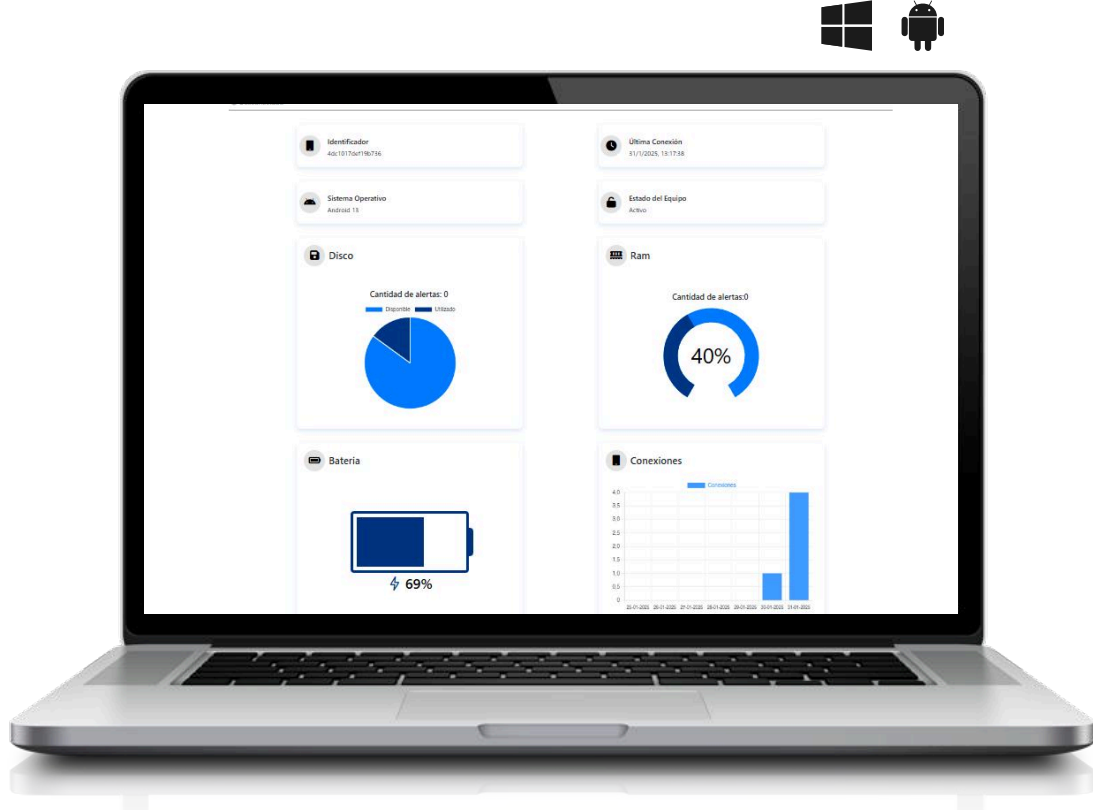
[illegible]

Identificador
4dc1017def19b736

Última Conexión
31/1/2025, 13:17:38

Sistema Operativo
Android 15

Estado del Equipo
Activo

Disco

Cantidad de alertas: 0

Disponible Utilizado

Ram

Cantidad de alertas:0

40%

Bateria

69%

Conexiones

Conexiones

4.0
3.5
3.0
2.5
2.0
1.5
1.0
0.5
0

25-01-2025 26-01-2025 27-01-2025 28-01-2025 29-01-2025 30-01-2025 31-01-2025